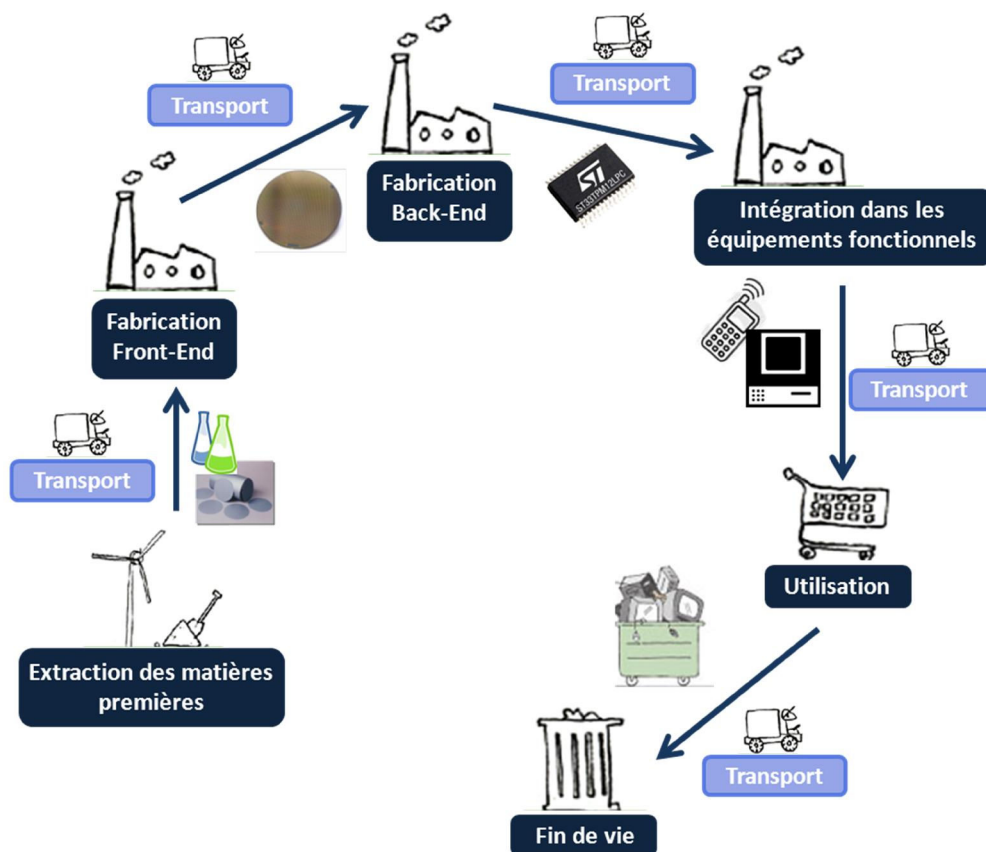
Transport

Fabrication Back-End

Transport

ST33TPM12LPC

Intégration dans les équipements fonctionnels

Fabrication Front-End

Transport

Transport

Utilisation

Extraction des matières premières

Transport

Fin de vie